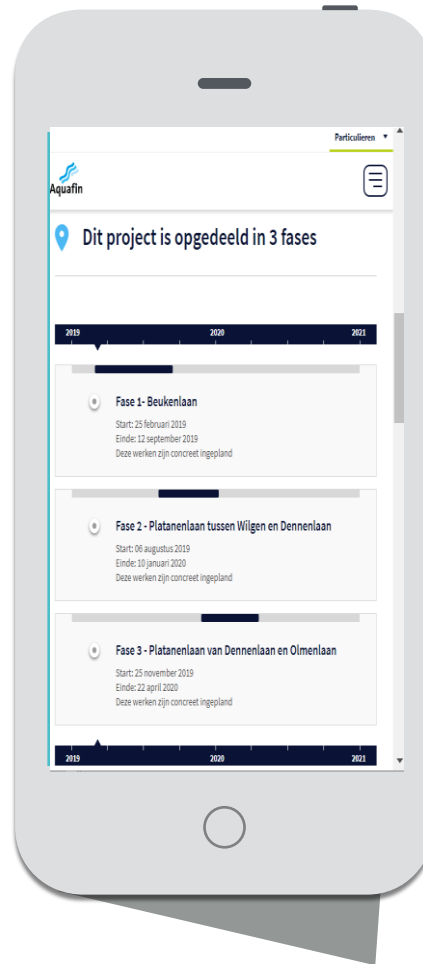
Particulieren ▼

Aquafin

Dit project is opgedeeld in 3 fases

2019 2020 2021

Fase 1- Beukenlaan

Start: 25 februari 2019
Einde: 12 september 2019
Deze werken zijn concreet ingepland

Fase 2 - Platanenlaan tussen Wilgen en Dennenlaan

Start: 06 augustus 2019
Einde: 10 januari 2020
Deze werken zijn concreet ingepland

Fase 3 - Platanenlaan van Dennenlaan en Olmenlaan

Start: 25 november 2019
Einde: 22 april 2020
Deze werken zijn concreet ingepland

2019 2020 2021